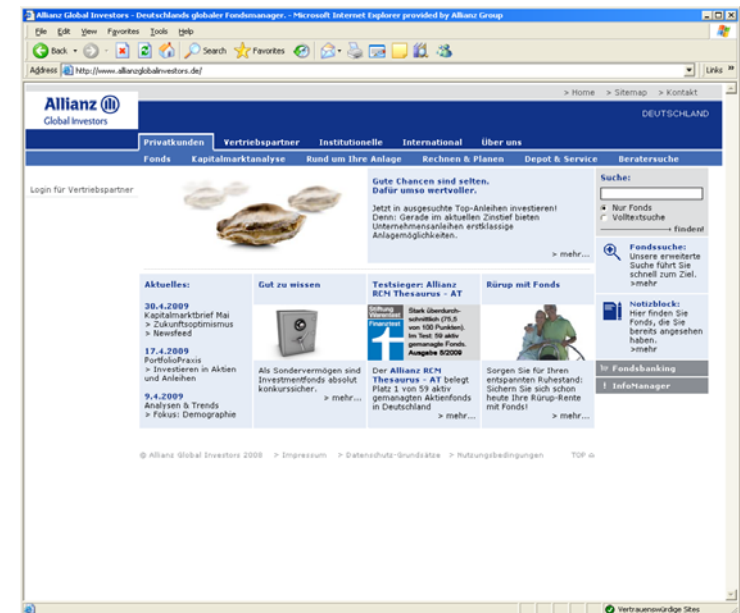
Allianz Global Investors - Deutschlands globaler Fondsmanager. - Microsoft Internet Explorer provided by Allianz Group

File Edit View Favorites Tools Help

Back Search Favorites

Address http://www.allianzglobalinvestors.de/

Links

> Home > Sitemap > Kontakt

Allianz
Global Investors

DEUTSCHLAND

Privatkunden Vertriebspartner Institutionelle International Über uns

Fonds Kapitalmarktanalyse Rund um Ihre Anlage Rechnen & Planen Depot & Service Beratersuche

Login für Vertriebspartner

Gute Chancen sind selten. Dafür umso wertvoller.

Jetzt in ausgesuchte Top-Anleihen investieren! Denn: Gerade im aktuellen Zinstief bieten Unternehmensanleihen erstklassige Anlagemöglichkeiten.

> mehr...

Suche:

Nur Fonds
Volltextsuche

finden!

Fondssuche:
Unsere erweiterte Suche führt Sie schnell zum Ziel.
>mehr

Notizblock:
Hier finden Sie Fonds, die Sie bereits angesehen haben.
>mehr

Fondsbanking

InfoManager

Aktuelles:

30.4.2009
Kapitalmarktbrief Mai
> Zukunftsoptimismus
> Newsfeed

17.4.2009
PortfolioPraxis
> Investieren in Aktien und Anleihen

9.4.2009
Analysen & Trends
> Fokus: Demographie

Gut zu wissen

Als Sondervermögen sind Investmentfonds absolut konkurssicher.

> mehr...

Testsieger: Allianz RCM Thesaurus - AT

Stiftung Warentest Finanztest
Stark überdurchschnittlich (75,5 von 100 Punkten). Im Test: 59 aktiv gemanagte Fonds. Ausgabe 8/2009

Der Allianz RCM Thesaurus - AT belegt Platz 1 von 59 aktiv gemanagten Aktienfonds in Deutschland

> mehr...

Rürup mit Fonds

Sorgen Sie für Ihren entspannten Ruhestand: Sichern Sie sich schon heute Ihre Rürup-Rente mit Fonds!

> mehr...

© Allianz Global Investors 2008 > Impressum > Datenschutz-Grundsätze > Nutzungsbedingungen TOP

Vertrauenswürdige Sites